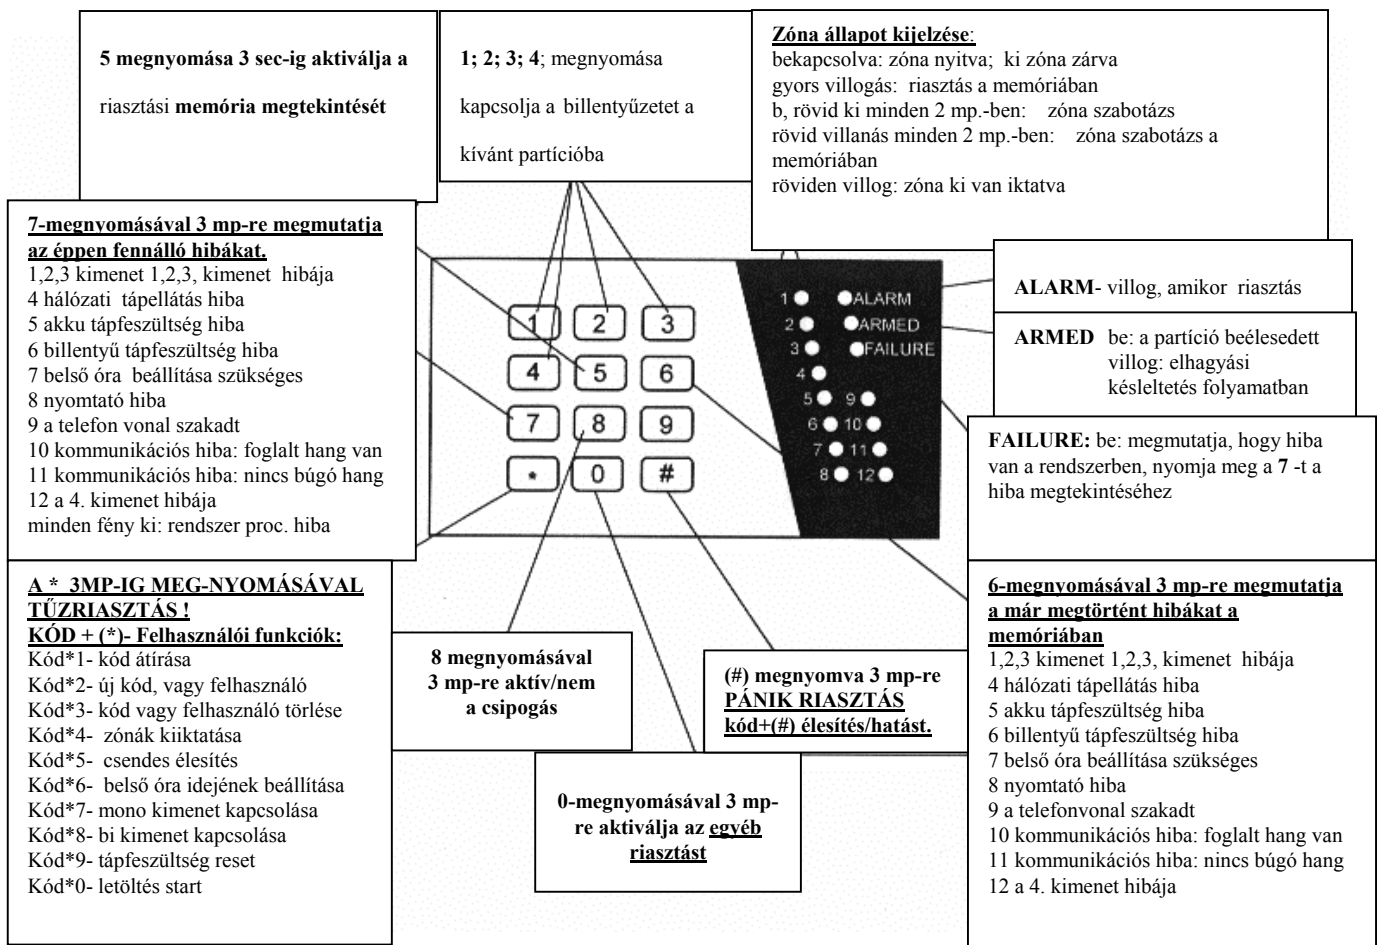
5 megnyomása 3 sec-ig aktiválja a riasztási memória megtekintését

1; 2; 3; 4; megnyomása kapcsolja a billentyűzetet a kívánt partícióba

Zóna állapot kijelzése:
bekapcsolva: zóna nyitva; ki zóna zárva
gyors villogás: riasztás a memóriában
b, rövid ki minden 2 mp.-ben: zóna szabotázs
rövid villanás minden 2 mp.-ben: zóna szabotázs a memóriában
röviden villog: zóna ki van iktatva

7-megnyomásával 3 mp-re megmutatja az éppen fennálló hibákat.
1,2,3 kimenet 1,2,3, kimenet hibája
4 hálózati tápellátás hiba
5 akku tápfeszültség hiba
6 billentyű tápfeszültség hiba
7 belső óra beállítása szükséges
8 nyomtató hiba
9 a telefon vonal szakadt
10 kommunikációs hiba: foglalt hang van
11 kommunikációs hiba: nincs búgó hang
12 a 4. kimenet hibája
minden fény ki: rendszer proc. hiba

1 2 3
4 5 6
7 8 9
* 0 #

1 ALARM
2 ARMED
3 FAILURE
4
5 9
6 10
7 11
8 12

ALARM- villog, amikor riasztás

ARMED be: a partíció beélesedett
villog: elhagyási késleltetés folyamatban

FAILURE: be: megmutatja, hogy hiba van a rendszerben, nyomja meg a 7 -t a hiba megtekintéséhez

A * 3MP-IG MEG-NYOMÁSÁVAL TŰZRIASZTÁS !
KÓD + (*)- Felhasználói funkciók:
Kód*1- kód átírása
Kód*2- új kód, vagy felhasználó
Kód*3- kód vagy felhasználó törlése
Kód*4- zónák kiiktatása
Kód*5- csendes élesítés
Kód*6- belső óra idejének beállítása
Kód*7- mono kimenet kapcsolása
Kód*8- bi kimenet kapcsolása
Kód*9- tápfeszültség reset
Kód*0- letöltés start

8 megnyomásával 3 mp-re aktív/nem a csipogás

(#) megnyomva 3 mp-re PÁNIK RIASZTÁS
kód+(#) élesítés/hatást.

0-megnyomásával 3 mp-re aktiválja az egyéb riasztást

6-megnyomásával 3 mp-re megmutatja a már megtörtént hibákat a memóriában
1,2,3 kimenet 1,2,3, kimenet hibája
4 hálózati tápellátás hiba
5 akku tápfeszültség hiba
6 billentyű tápfeszültség hiba
7 belső óra beállítása szükséges
8 nyomtató hiba
9 a telefonvonal szakadt
10 kommunikációs hiba: foglalt hang van
11 kommunikációs hiba: nincs búgó hang
12 a 4. kimenet hibája